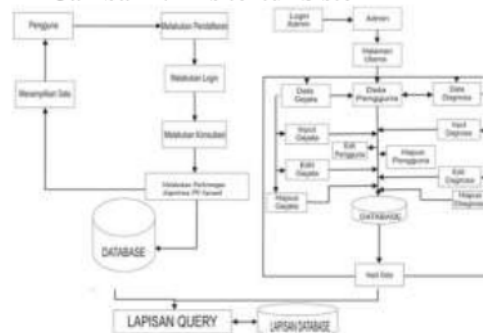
Pengguna

Melakukan Pendaftaran

Menampilkan Data

Melakukan Login

Melakukan Konsultasi

Dilakukan Perhitungan Algoritma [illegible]

DATABASE

Login Admin

Admin

Halaman Utama

Data Gejala

Data Pengguna

Data Diagnosa

Input Gejala

Edit Pengguna

Hapus Pengguna

Input Diagnosa

Edit Gejala

Edit Diagnosa

Hapus Gejala

DATABASE

Hapus Diagnosa

Hasil Data

LAPISAN QUERY

LAPISAN DATABASE